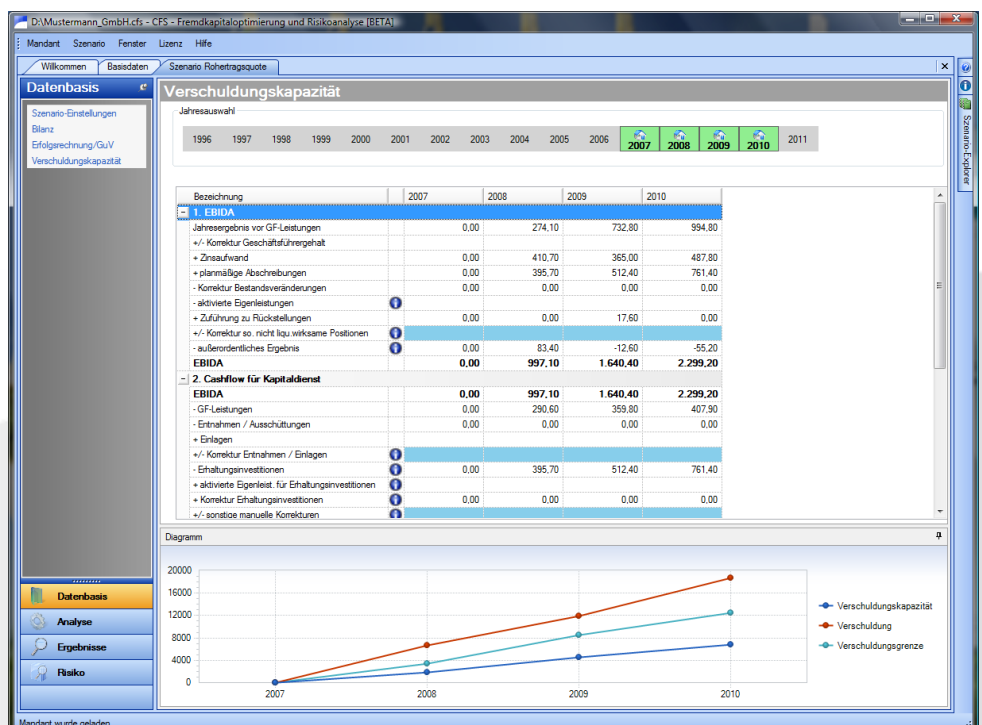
D:\Mustermann_GmbH.cfs - CFS - Fremdkapitaloptimierung und Risikoanalyse [BETA]

Mandant Szenario Fenster Lizenz Hilfe

Willkommen | Basisdaten | Szenario Rohertragsquote

Datenbasis

Szenario-Einstellungen
Bilanz
Erfolgsrechnung/GuV
Verschuldungskapazität

Verschuldungskapazität

Jahresauswahl

1996 1997 1998 1999 2000 2001 2002 2003 2004 2005 2006 2007 2008 2009 2010 2011

| Bezeichnung | | 2007 | 2008 | 2009 | 2010 |
|---|---|---|---|---|---|
| 1. EBIDA | | | | | |
| Jahresergebnis vor GF-Leistungen | | 0,00 | 274,10 | 732,80 | 994,80 |
| +/- Korrektur Geschäftsführergehalt | | | | | |
| + Zinsaufwand | | 0,00 | 410,70 | 365,00 | 487,80 |
| + planmäßige Abschreibungen | | 0,00 | 395,70 | 512,40 | 761,40 |
| - Korrektur Bestandsveränderungen | | 0,00 | 0,00 | 0,00 | 0,00 |
| - aktivierte Eigenleistungen | | | | | |
| + Zuführung zu Rückstellungen | | 0,00 | 0,00 | 17,60 | 0,00 |
| +/- Korrektur so. nicht liqu.wirksame Positionen | | | | | |
| - außerordentliches Ergebnis | | 0,00 | 83,40 | -12,60 | -55,20 |
| EBIDA | | 0,00 | 997,10 | 1.640,40 | 2.299,20 |
| 2. Cashflow für Kapitaldienst | | | | | |
| EBIDA | | 0,00 | 997,10 | 1.640,40 | 2.299,20 |
| - GF-Leistungen | | 0,00 | 290,60 | 359,80 | 407,90 |
| - Entnahmen / Ausschüttungen | | 0,00 | 0,00 | 0,00 | 0,00 |
| + Einlagen | | | | | |
| +/- Korrektur Entnahmen / Einlagen | | | | | |
| - Erhaltungsinvestitionen | | 0,00 | 395,70 | 512,40 | 761,40 |
| + aktivierte Eigenleist. für Erhaltungsinvestitionen | | | | | |
| + Korrektur Erhaltungsinvestitionen | | 0,00 | 0,00 | 0,00 | 0,00 |
| +/- sonstige manuelle Korrekturen | | | | | |

Diagramm

20000
16000
12000
8000
4000
0
2007 2008 2009 2010

Verschuldungskapazität
Verschuldung
Verschuldungsgrenze

Datenbasis
Analyse
Ergebnisse
Risiko

Szenario-Explorer

Mandant wurde geladen